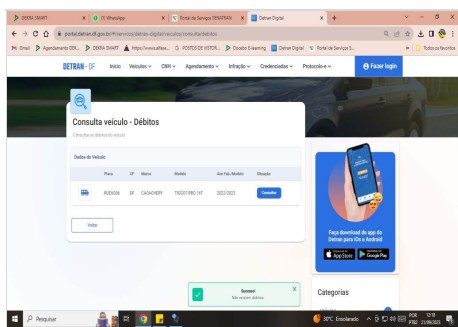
DEKRA SMART | (1) WhatsApp | Portal de Serviços SENATRAN | Detran Digital | +

portal.detran.df.gov.br/#/servicos/detran-digital/veiculo/consultaDebitos

Gmail | Agendamento EEN... | DEKRA SMART | https://www.alfaw... | POSTOS DE VISTOR... | Dicastro E-learning | Detran Digital | Portal de Serviços S... | Todos os favoritos

DETRAN - DF | Início | Veículos | CNH | Agendamento | Infração | Credenciados | Protocolo-e | Fazer login

Consulta veículo - Débitos

Consultar os débitos do veículo

Dados do Veículo

| | Placa | UF | Marca | Modelo | Ano Fab./Modelo | Situação |
|---|---|---|---|---|---|---|
| | RUE6G56 | DF | CAOACHERY | TIGGO7 PRO 1.6T | 2022/2023 | Consultar |

Voltar

Faça download do app do Detran para iOs e Android

App Store | Google Play

Sucesso!
Não existem débitos.

Categorias

Pesquisar | 30°C Ensolarado | POR PTB2 | 13:18 21/09/2023